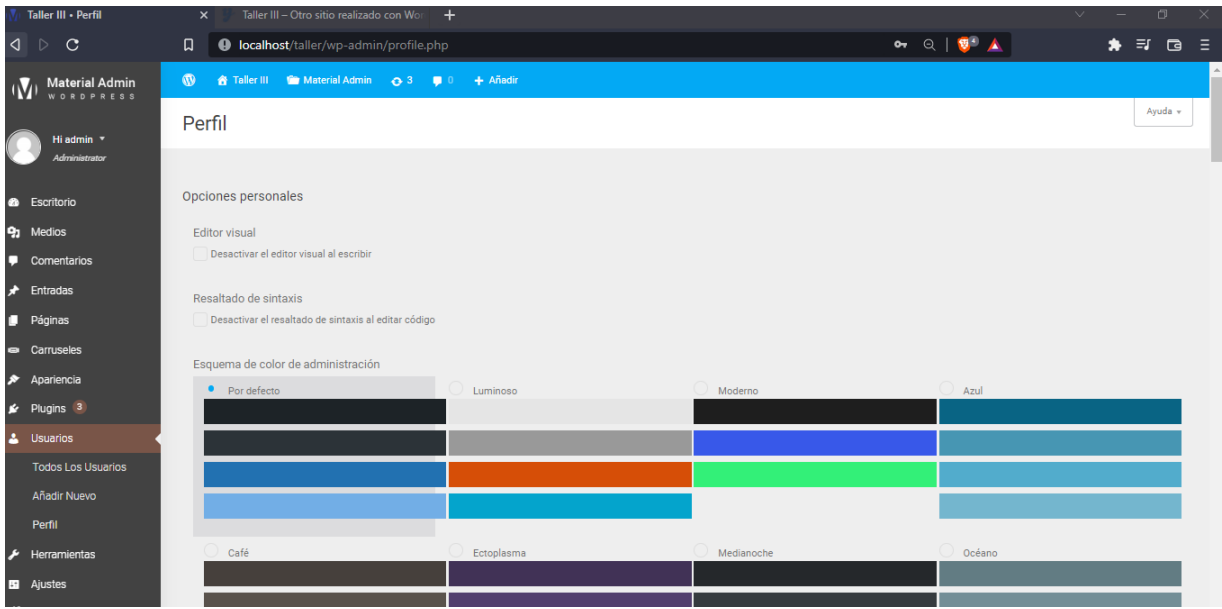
Taller III • Perfil ×
Taller III – Otro sitio realizado con Wo
+

localhost/taller/wp-admin/profile.php

Material Admin
WORDPRESS

Taller III Material Admin 3 0 + Añadir

Hi admin
Administrator

Escritorio
Medios
Comentarios
Entradas
Páginas
Carruseles
Apariencia
Plugins 3
Usuarios
Todos Los Usuarios
Añadir Nuevo
Perfil
Herramientas
Ajustes

Perfil

Ayuda

Opciones personales

Editor visual
Desactivar el editor visual al escribir

Resaltado de sintaxis
Desactivar el resaltado de sintaxis al editar código

Esquema de color de administración
Por defecto
Luminoso
Moderno
Azul
Café
Ectoplasma
Medianoche
Océano